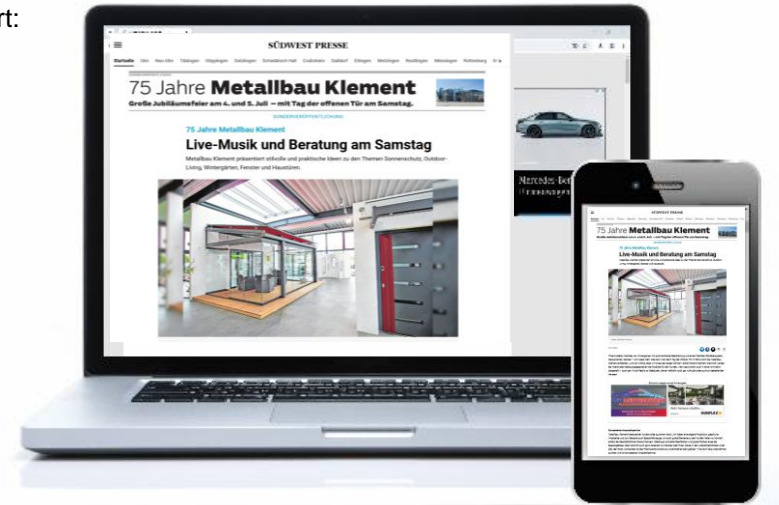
rt:

SÜDWEST PRESSE

Startseite Ulm Neu-Ulm Tübingen Göppingen Geislingen Schwäbisch Hall Crailsheim Gaildorf Ehingen Metzingen Reutlingen Münsingen Rottenburg

75 Jahre Metallbau Klement

Große Jubiläumsfeier am 4. und 5. Juli — mit Tag der offenen Tür am Samstag.

SONDERVERÖFFENTLICHUNG

75 Jahre Metallbau Klement

Live-Musik und Beratung am Samstag

Metallbau Klement präsentiert stilvolle und praktische Ideen zu den Themen Sonnenschutz, Outdoor-Living, Wintergärten, Fenster und Haustüren.

Mercedes-Benz

SÜDWEST PRESSE

75 Jahre Metallbau Klement

75 Jahre Metallbau Klement

Live-Musik und Beratung am Samstag